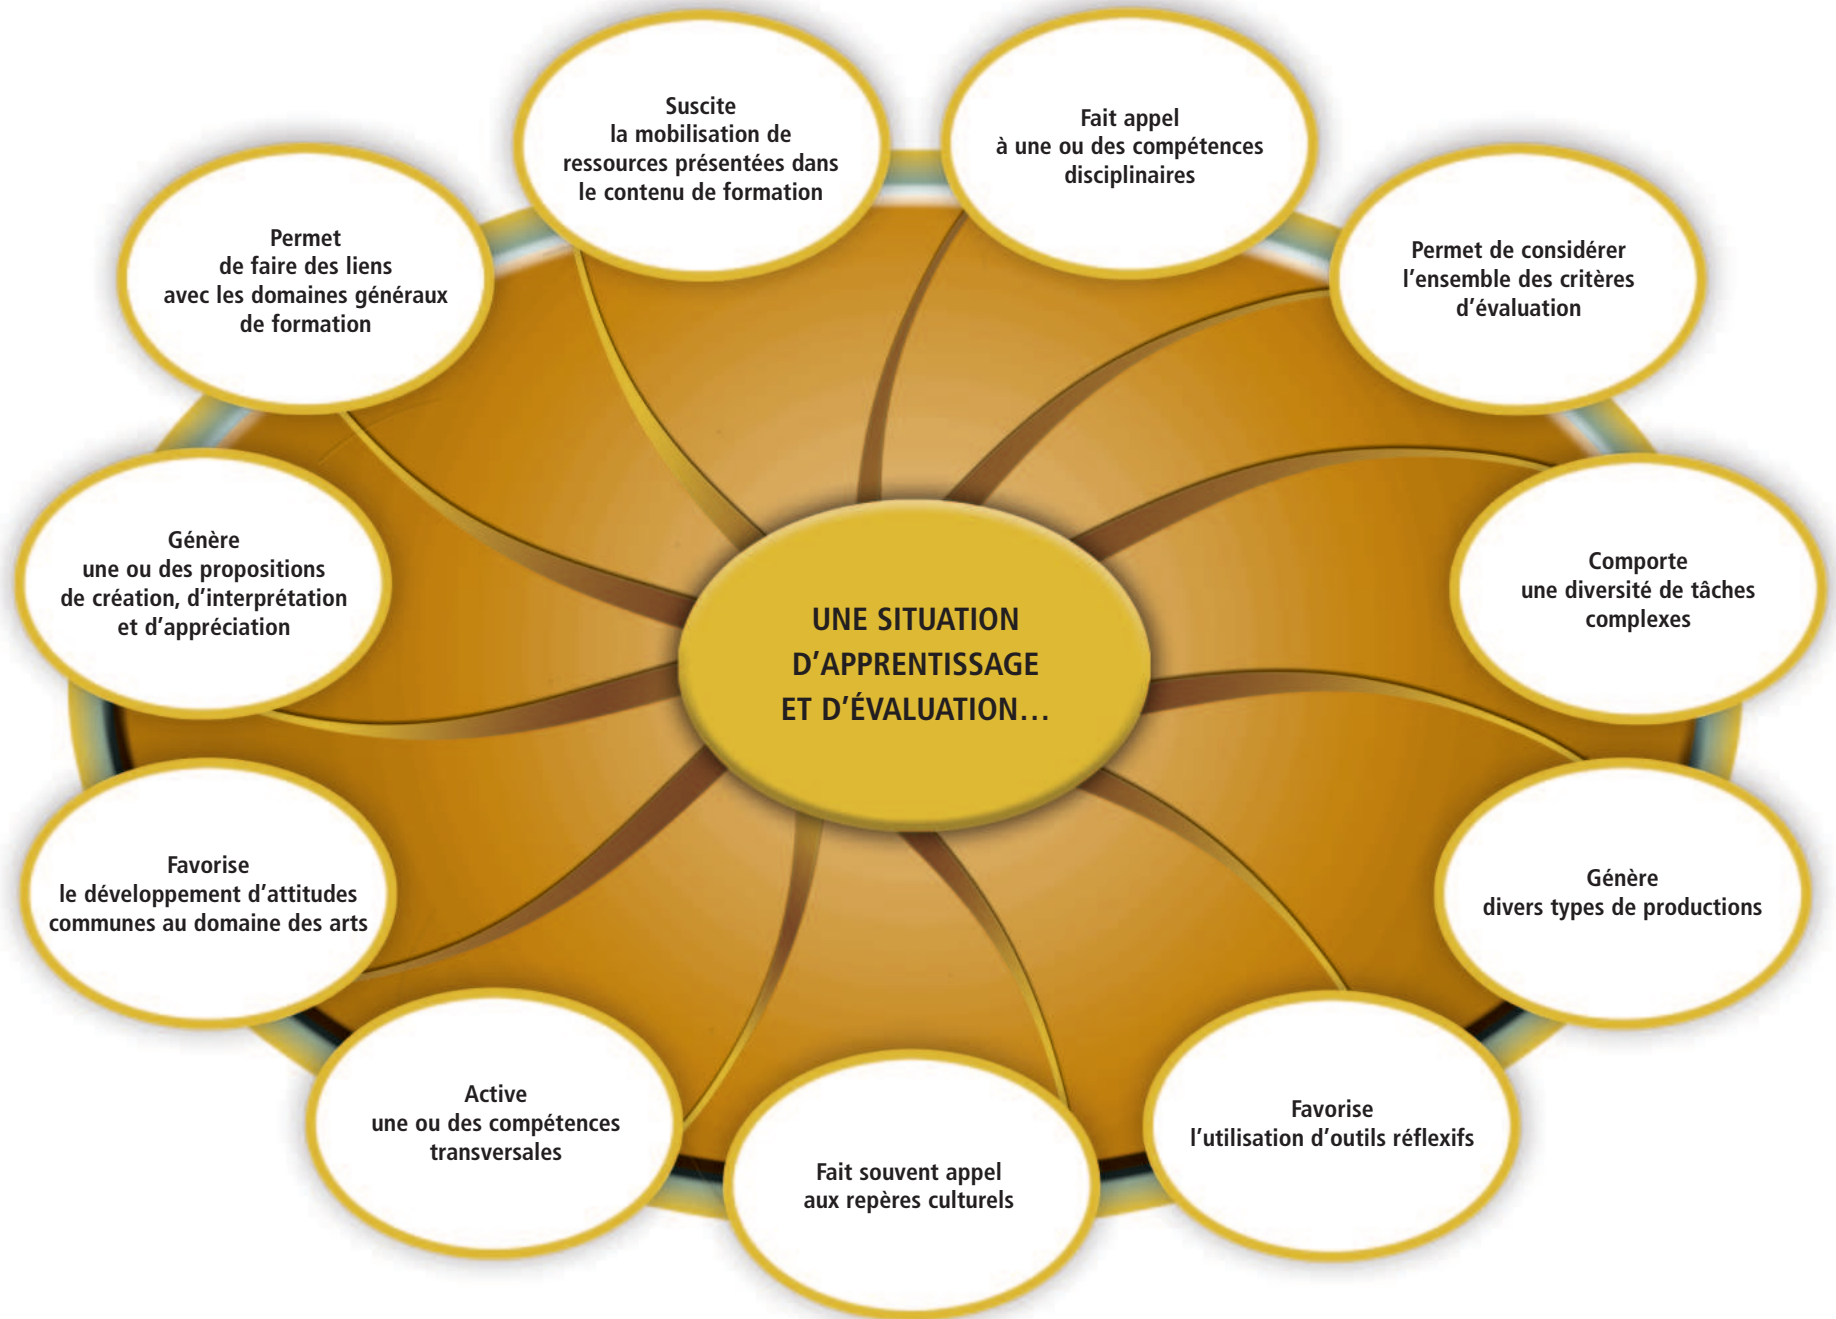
UNE SITUATION D'APPRENTISSAGE ET D'ÉVALUATION…

Suscite la mobilisation de ressources présentées dans le contenu de formation

Fait appel à une ou des compétences disciplinaires

Permet de considérer l'ensemble des critères d'évaluation

Comporte une diversité de tâches complexes

Génère divers types de productions

Favorise l'utilisation d'outils réflexifs

Fait souvent appel aux repères culturels

Active une ou des compétences transversales

Favorise le développement d'attitudes communes au domaine des arts

Génère une ou des propositions de création, d'interprétation et d'appréciation

Permet de faire des liens avec les domaines généraux de formation